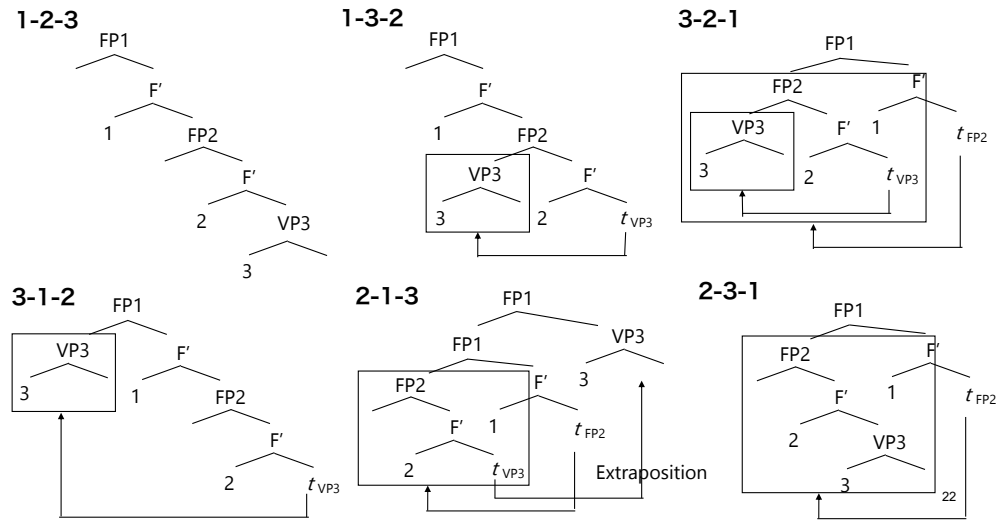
1-2-3

FP1
F′
1
FP2
F′
2
VP3
3

1-3-2

FP1
F′
1
FP2
VP3
3
F′
2
$t_{VP3}$

3-2-1

FP1
FP2
F′
VP3
3
F′
2
$t_{VP3}$
1
$t_{FP2}$

3-1-2

FP1
VP3
3
F′
1
FP2
F′
2
$t_{VP3}$

2-1-3

FP1
FP1
VP3
3
FP2
F′
F′
1
2
$t_{VP3}$
$t_{FP2}$
Extraposition

2-3-1

FP1
FP2
F′
F′
1
2
VP3
3
$t_{FP2}$

22